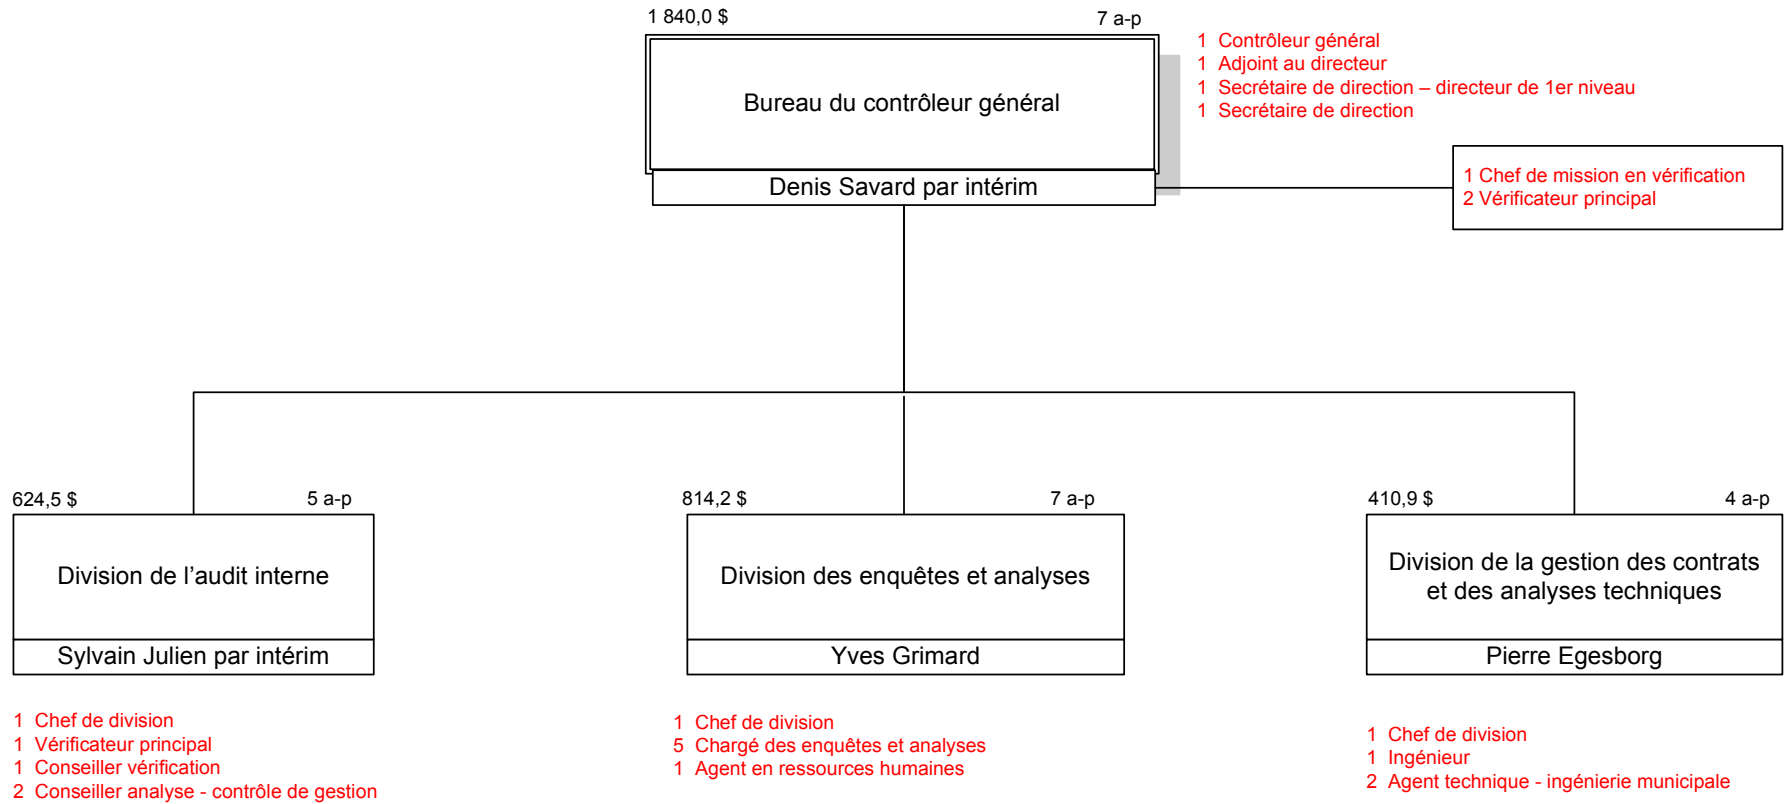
1 840,0 $

7 a-p

Bureau du contrôleur général

Denis Savard par intérim

1 Contrôleur général
1 Adjoint au directeur
1 Secrétaire de direction – directeur de 1er niveau
1 Secrétaire de direction

1 Chef de mission en vérification
2 Vérificateur principal

624,5 $

5 a-p

Division de l’audit interne

Sylvain Julien par intérim

1 Chef de division
1 Vérificateur principal
1 Conseiller vérification
2 Conseiller analyse - contrôle de gestion

814,2 $

7 a-p

Division des enquêtes et analyses

Yves Grimard

1 Chef de division
5 Chargé des enquêtes et analyses
1 Agent en ressources humaines

410,9 $

4 a-p

Division de la gestion des contrats et des analyses techniques

Pierre Egesborg

1 Chef de division
1 Ingénieur
2 Agent technique - ingénierie municipale